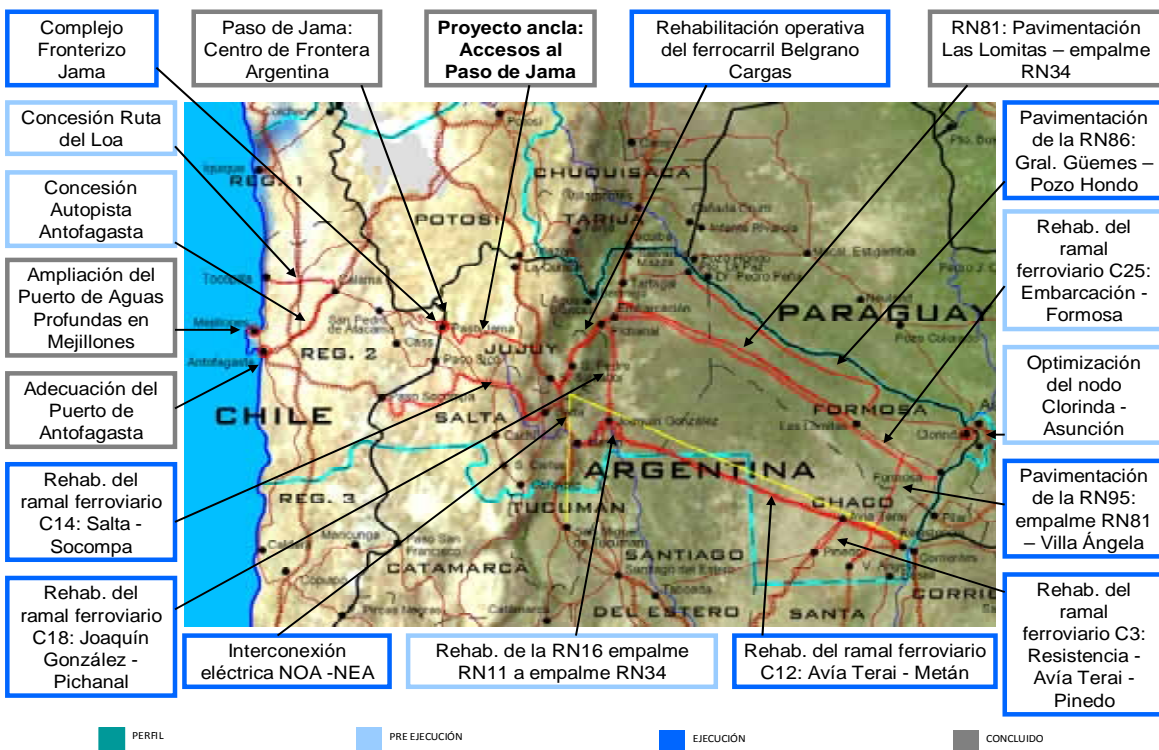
Complejo Fronterizo Jama

Paso de Jama: Centro de Frontera Argentina

**Proyecto ancla: Accesos al Paso de Jama**

Rehabilitación operativa del ferrocarril Belgrano Cargas

RN81: Pavimentación Las Lomitas – empalme RN34

Concesión Ruta del Loa

Concesión Autopista Antofagasta

Ampliación del Puerto de Aguas Profundas en Mejillones

Adecuación del Puerto de Antofagasta

Rehab. del ramal ferroviario C14: Salta - Socompa

Rehab. del ramal ferroviario C18: Joaquín González - Pichanal

Pavimentación de la RN86: Gral. Güemes – Pozo Hondo

Rehab. del ramal ferroviario C25: Embarcación - Formosa

Optimización del nodo Clorinda - Asunción

Pavimentación de la RN95: empalme RN81 – Villa Ángela

Rehab. del ramal ferroviario C3: Resistencia - Avía Terai - Pinedo

Interconexión eléctrica NOA -NEA

Rehab. de la RN16 empalme RN11 a empalme RN34

Rehab. del ramal ferroviario C12: Avía Terai - Metán

REG. 1
REG. 2
REG. 3
CHILE
POTOSI
CHUQUISACA
TARIJA
JUJUY
SALTA
TUCUMAN
CATAMARCA
SANTIAGO
DEL ESTERO
ARGENTINA
PARAGUAY
FORMOSA
CHACO
SANTA
CORRI
Iquique
Tocopilla
Calama
Mejillones
Antofagasta
San Pedro de Atacama
Paso Sico
Paso Socompa
Pasto Jama
Potosí
Las Lomitas
Clorinda
Formosa
Avía Terai
Pinedo
Corrientes
Joaquín González
Pichanal
Embarcación

PERFIL
PRE EJECUCIÓN
EJECUCIÓN
CONCLUIDO